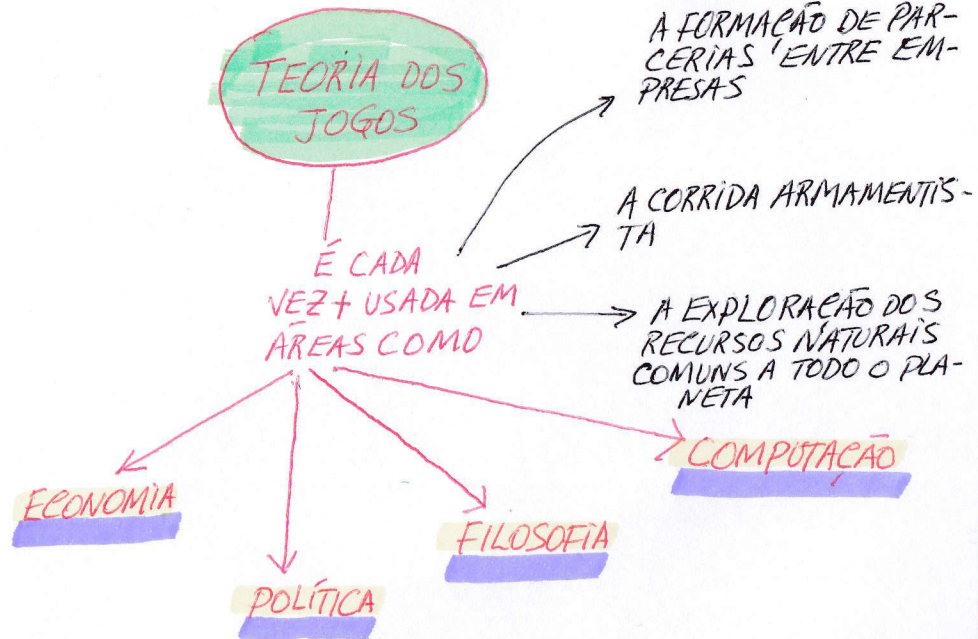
TEORIA DOS JOGOS

É CADA VEZ+ USADA EM ÁREAS COMO

A FORMAÇÃO DE PARCERIAS ENTRE EMPRESAS

A CORRIDA ARMAMENTISTA

A EXPLORAÇÃO DOS RECURSOS NATURAIS COMUNS A TODO O PLANETA

ECONOMIA

POLÍTICA

FILOSOFIA

COMPUTAÇÃO